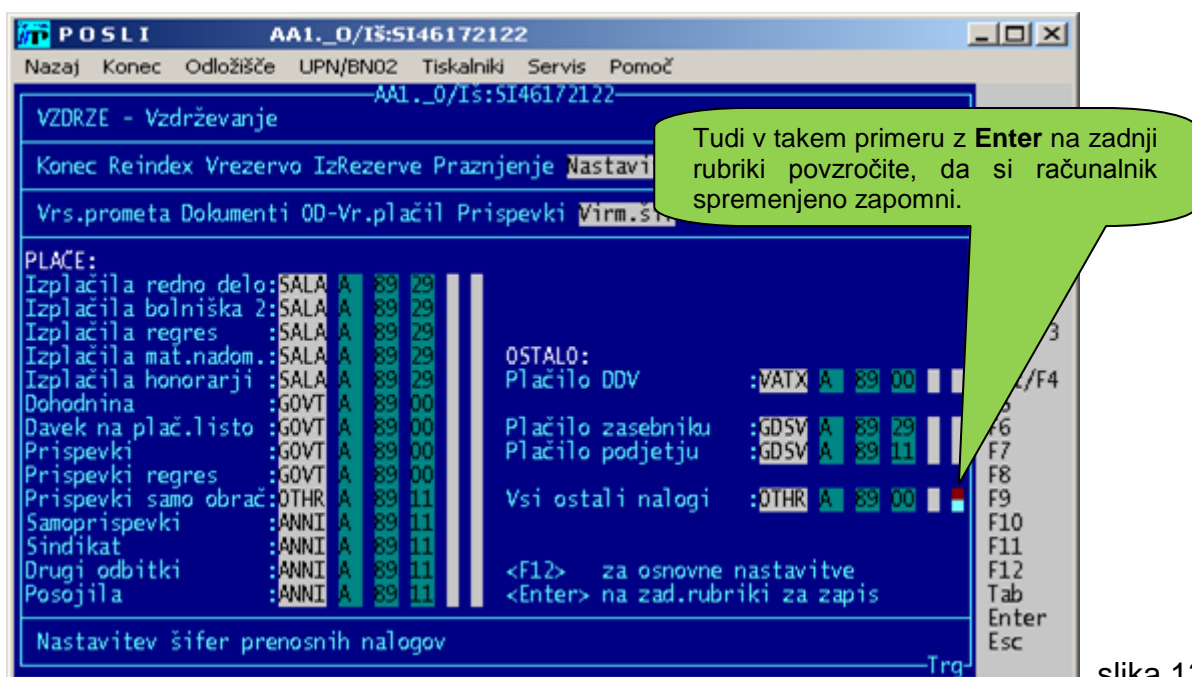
POSLI AA1._0/Iš:SI46172122

Nazaj Konec Odložišče UPN/BN02 Tiskalniki Servis Pomoč

AA1._0/Is:SI46172122

VZDRZE - Vzdrževanje

Konec Reindex Vrezervo IzRezerve Praznjenje Nastavi

Vrs.prometa Dokumenti OD-Vr.plačil Prispevki Virm.š

Tudi v takem primeru z **Enter** na zadnji rubriki povzročite, da si računalnik spremenjeno zapomni.

PLAČE:
Izplačila redno delo: SALA A 89 29
Izplačila bolniška 2: SALA A 89 29
Izplačila regres : SALA A 89 29
Izplačila mat.nadom.: SALA A 89 29
Izplačila honorarji : SALA A 89 29
Dohodnina : GOVT A 89 00
Davek na plač.listo : GOVT A 89 00
Prispevki : GOVT A 89 00
Prispevki regres : GOVT A 89 00
Prispevki samo obrač: OTHR A 89 11
Samoprispevki : ANNI A 89 11
Sindikat : ANNI A 89 11
Drugi odbitki : ANNI A 89 11
Posojila : ANNI A 89 11

OSTALO:
Plačilo DDV : VATX A 89 00

Plačilo zasebniku : GDSV A 89 29
Plačilo podjetju : GDSV A 89 11

Vsi ostali nalogi : OTHR A 89 00

<F12> za osnovne nastavitve
<Enter> na zad.rubriki za zapis

3
/F4
5
F6
F7
F8
F9
F10
F11
F12
Tab
Enter
Esc

Nastavitev šifer prenosnih nalogov

Trg

slika 1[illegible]